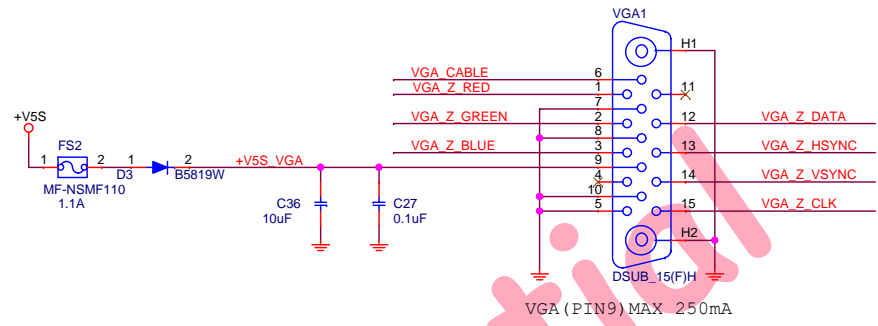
VGA1

H1

VGA_CABLE 6

VGA_Z_RED 1

11

7

VGA_Z_GREEN 2

12 VGA_Z_DATA

8

VGA_Z_BLUE 3

13 VGA_Z_HSYNC

+V5S

FS2

1 2 1 D3 2 +V5S_VGA

9

4

14 VGA_Z_VSYNC

MF-NSMF110

B5819W

10

1.1A

5

15 VGA_Z_CLK

C36 10uF

C27 0.1uF

H2

DSUB_15(F)H

VGA(PIN9)MAX 250mA